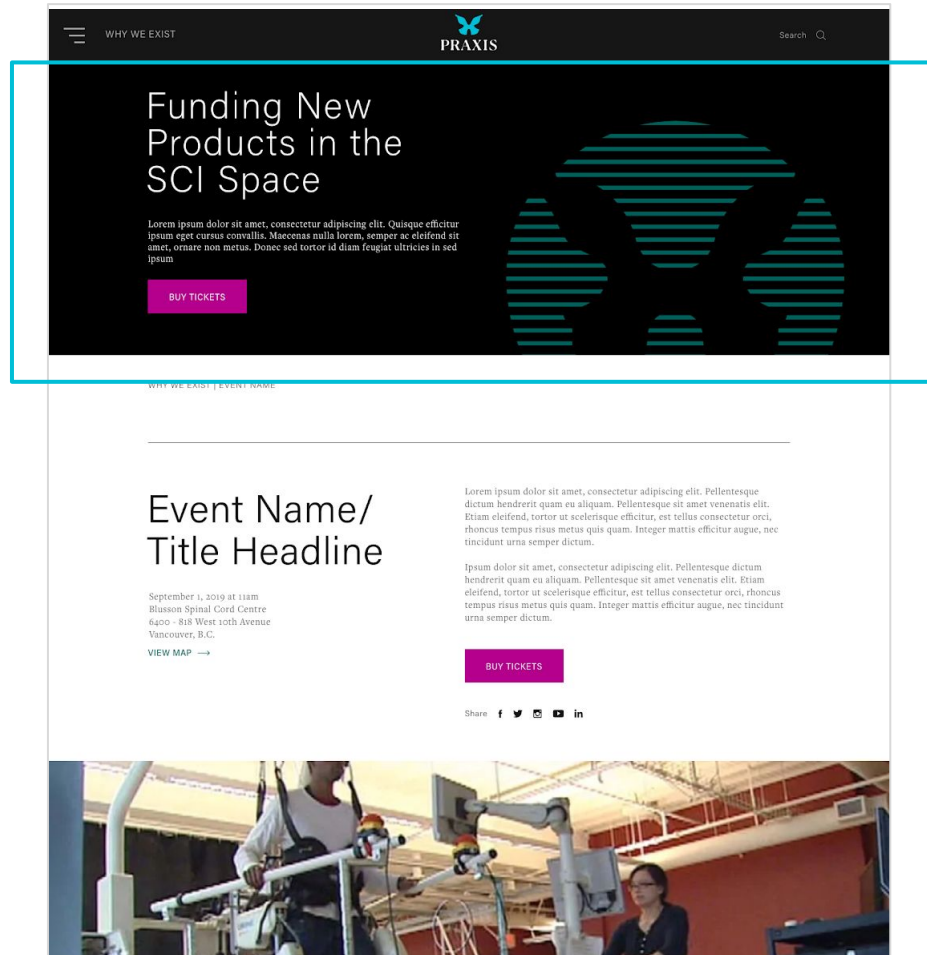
WHY WE EXIST

PRAXIS

Search

Funding New Products in the SCI Space

Lorem ipsum dolor sit amet, consectetur adipiscing elit. Quisque efficitur ipsum eget cursus convallis. Maecenas nulla lorem, semper ac eleifend sit amet, ornare non metus. Donec sed tortor id diam feugiat ultricies in sed ipsum

BUY TICKETS

WHY WE EXIST | EVENT NAME

Event Name/ Title Headline

September 1, 2019 at 11am
Blusson Spinal Cord Centre
6400 - 818 West 10th Avenue
Vancouver, B.C.

VIEW MAP ⟶

Lorem ipsum dolor sit amet, consectetur adipiscing elit. Pellentesque dictum hendrerit quam eu aliquam. Pellentesque sit amet venenatis elit. Etiam eleifend, tortor ut scelerisque efficitur, est tellus consectetur orci, rhoncus tempus risus metus quis quam. Integer mattis efficitur augue, nec tincidunt urna semper dictum.

Ipsum dolor sit amet, consectetur adipiscing elit. Pellentesque dictum hendrerit quam eu aliquam. Pellentesque sit amet venenatis elit. Etiam eleifend, tortor ut scelerisque efficitur, est tellus consectetur orci, rhoncus tempus risus metus quis quam. Integer mattis efficitur augue, nec tincidunt urna semper dictum.

BUY TICKETS

Share f in